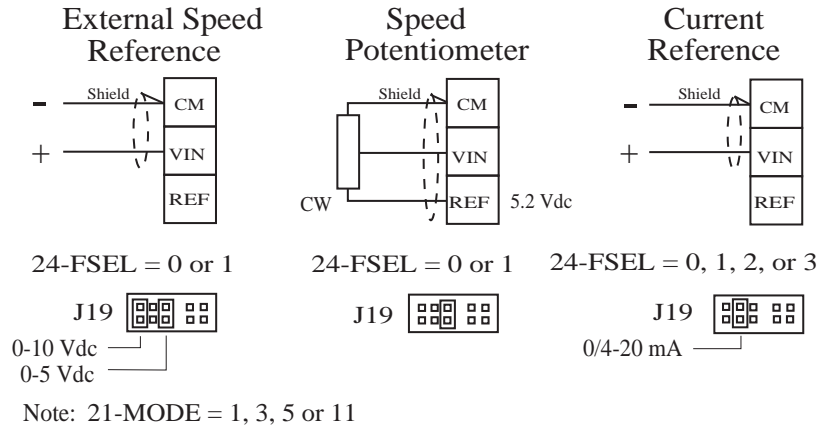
External Speed Reference

Shield
CM
VIN
REF
–
+

24-FSEL = 0 or 1

J19
0-10 Vdc
0-5 Vdc

Speed Potentiometer

Shield
CM
VIN
REF
CW
5.2 Vdc

24-FSEL = 0 or 1

J19

Current Reference

Shield
CM
VIN
REF
–
+

24-FSEL = 0, 1, 2, or 3

J19
0/4-20 mA

Note: 21-MODE = 1, 3, 5 or 11